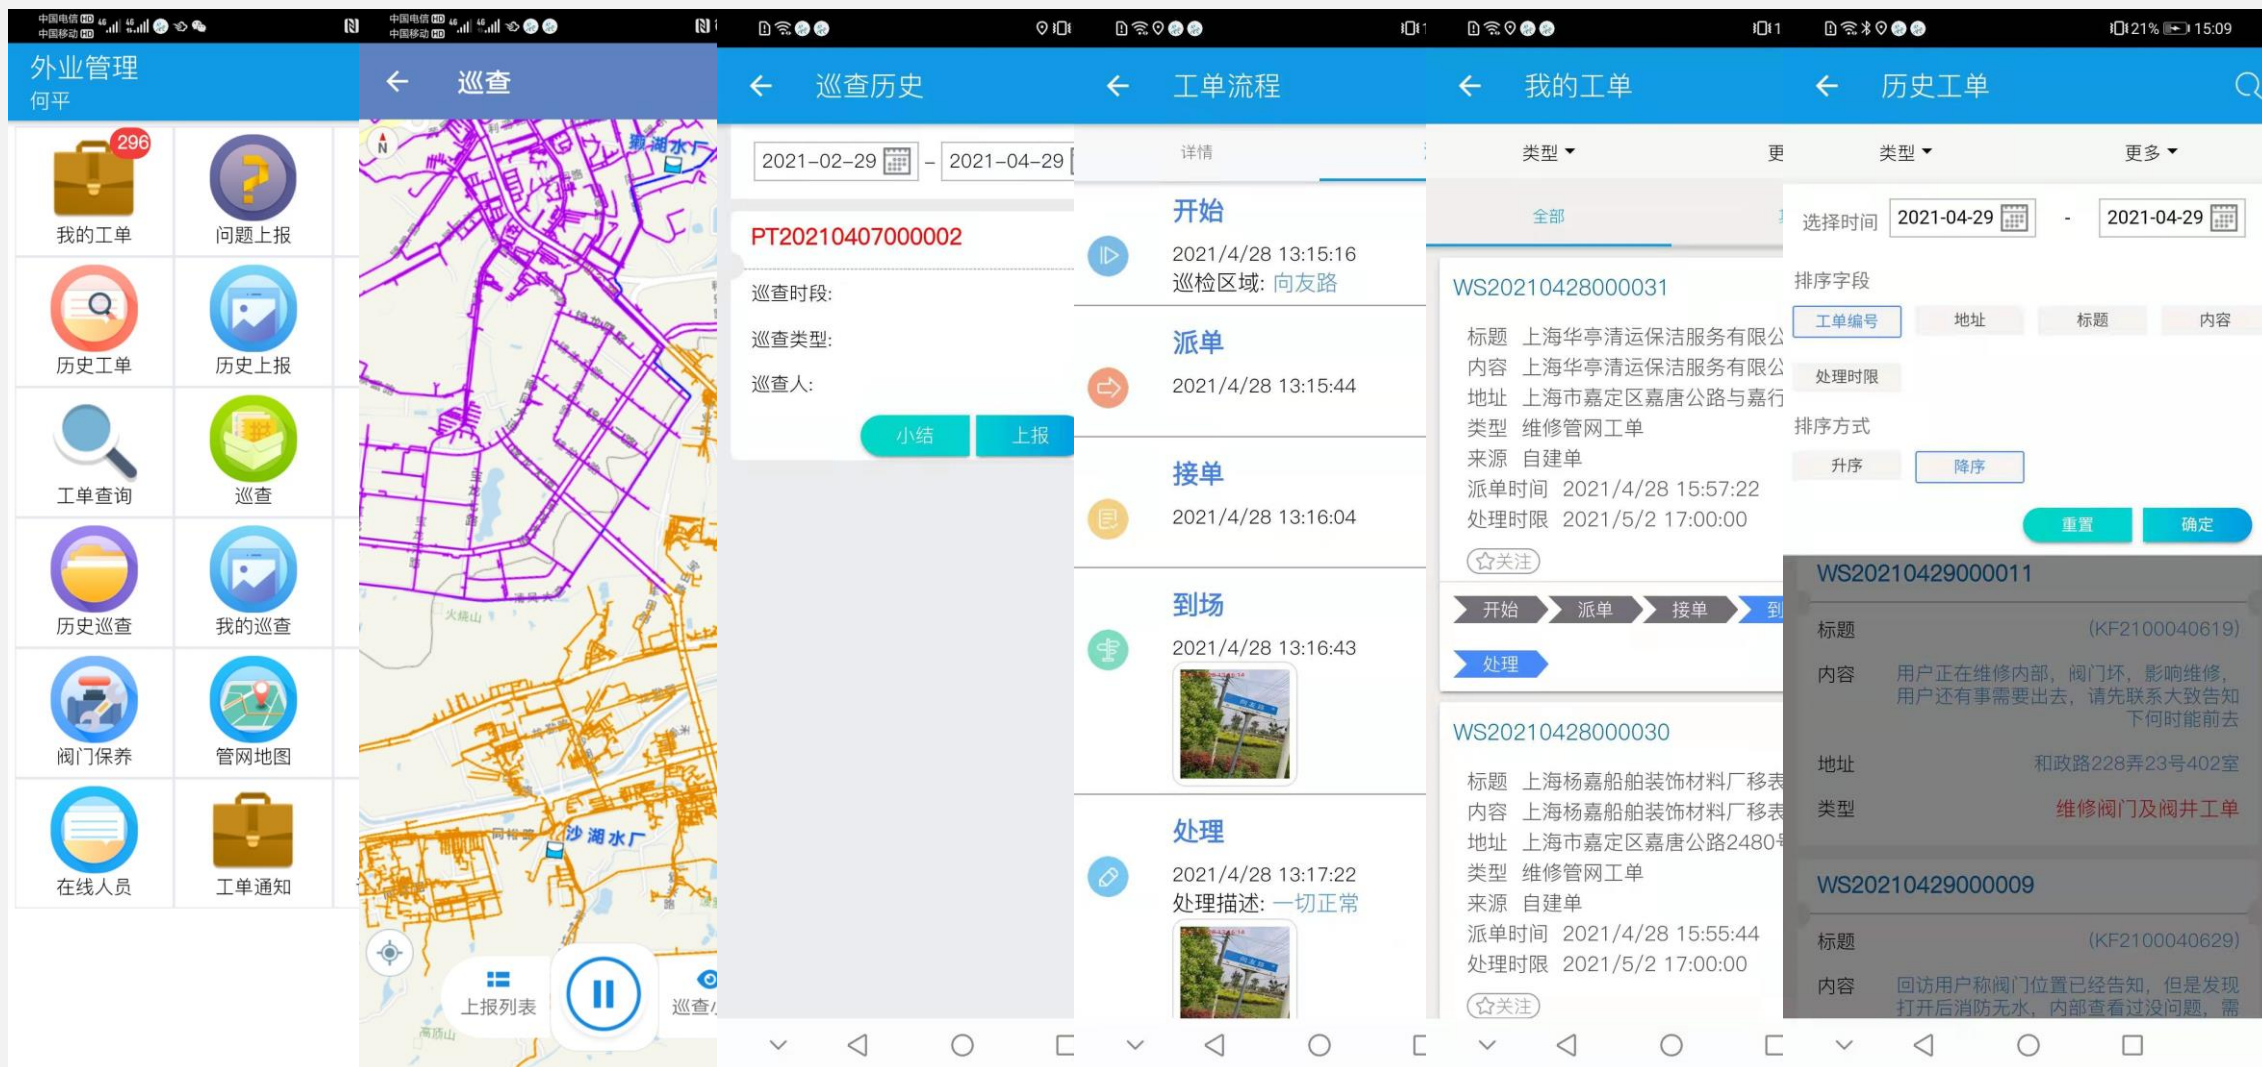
中国电信 HD
中国移动 HD

外业管理
何平

296
我的工单
问题上报
历史工单
历史上报
工单查询
巡查
历史巡查
我的巡查
阀门保养
管网地图
在线人员
工单通知

中国电信 HD
中国移动 HD

巡查

N
淞湖水厂
火烧山
沙湖水厂
高塔山

上报列表
巡查

巡查历史

2021-02-29 – 2021-04-29

PT20210407000002
巡查时段:
巡查类型:
巡查人:
小结
上报

工单流程

详情

开始
2021/4/28 13:15:16
巡检区域: 向友路

派单
2021/4/28 13:15:44

接单
2021/4/28 13:16:04

到场
2021/4/28 13:16:43

处理
2021/4/28 13:17:22
处理描述: 一切正常

我的工单

类型
更

全部

WS20210428000031
标题 上海华亭清运保洁服务有限公
内容 上海华亭清运保洁服务有限公
地址 上海市嘉定区嘉唐公路与嘉行
类型 维修管网工单
来源 自建单
派单时间 2021/4/28 15:57:22
处理时限 2021/5/2 17:00:00
关注
开始
派单
接单
到
处理

WS20210428000030
标题 上海杨嘉船舶装饰材料厂移表
内容 上海杨嘉船舶装饰材料厂移表
地址 上海市嘉定区嘉唐公路2480号
类型 维修管网工单
来源 自建单
派单时间 2021/4/28 15:55:44
处理时限 2021/5/2 17:00:00
关注

21% 15:09

历史工单

类型
更多

选择时间 2021-04-29 - 2021-04-29
排序字段
工单编号
地址
标题
内容
处理时限
排序方式
升序
降序
重置
确定

WS20210429000011
标题 (KF2100040619)
内容 用户正在维修内部，阀门坏，影响维修，用户还有事需要出去，请先联系大致告知下何时能前去
地址 和政路228弄23号402室
类型 维修阀门及阀井工单

WS20210429000009
标题 (KF2100040629)
内容 回访用户称阀门位置已经告知，但是发现打开后消防无水，内部查看过没问题，需